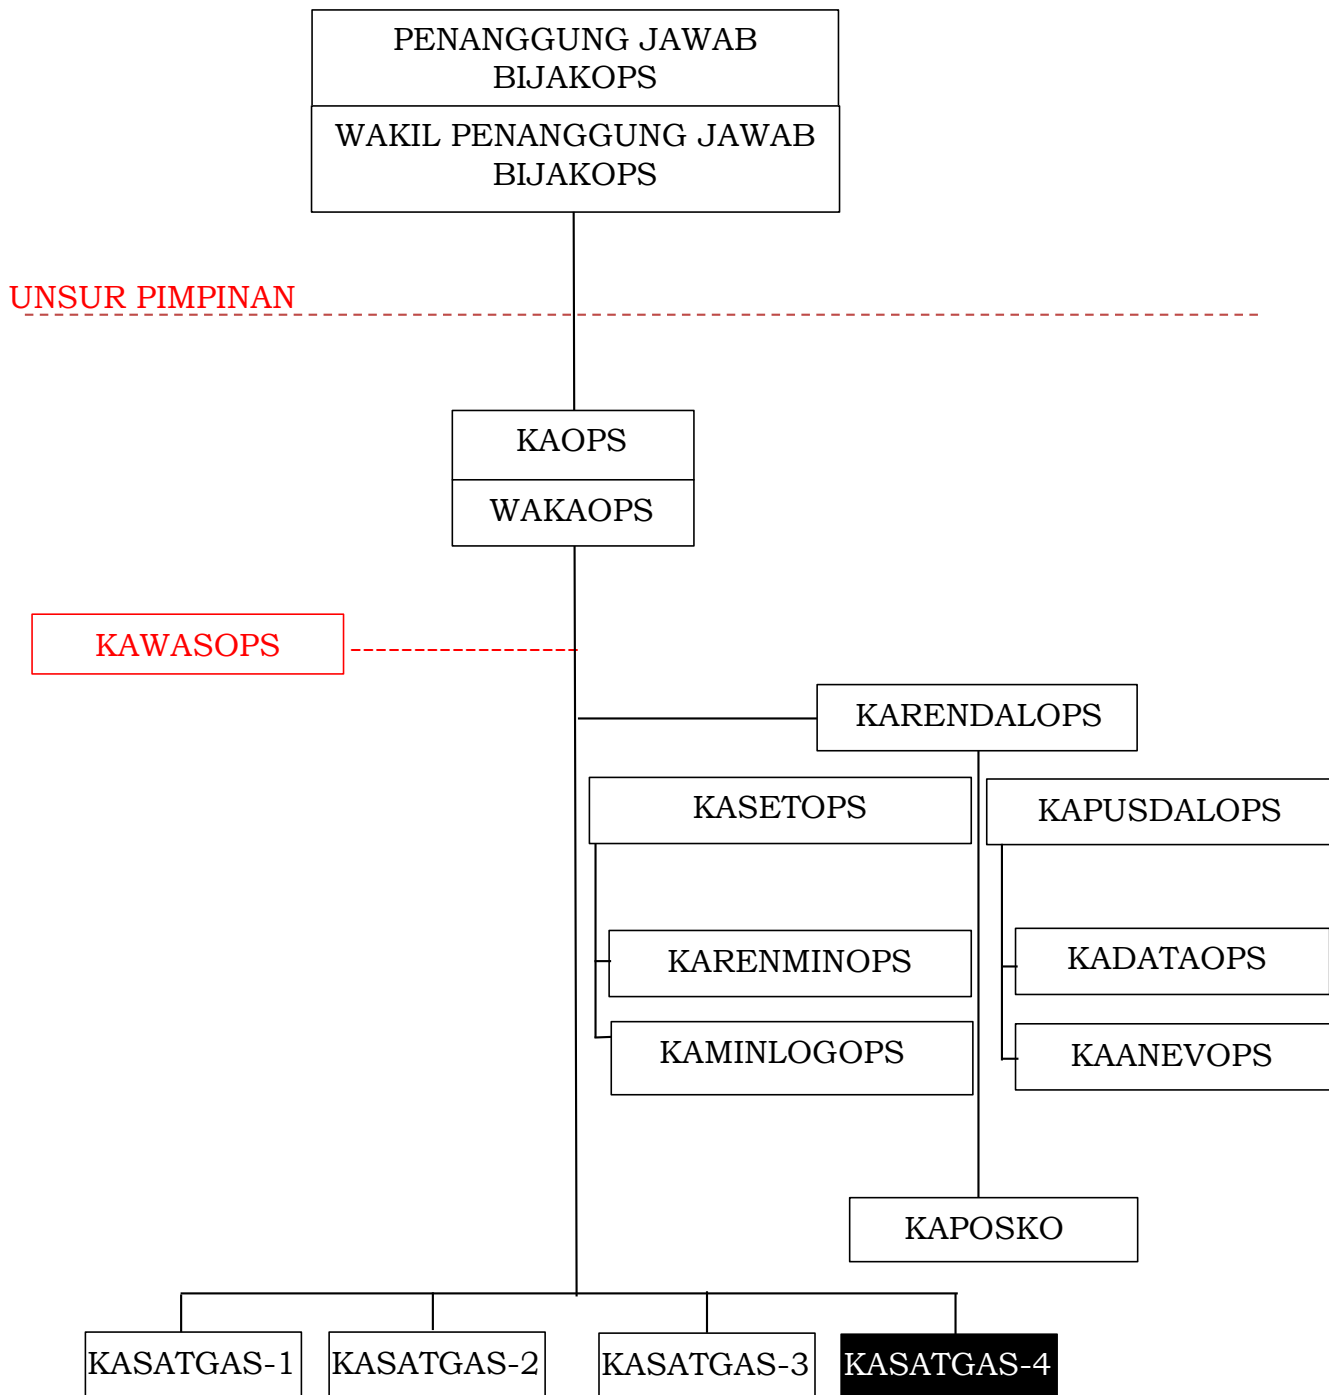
PENANGGUNG JAWAB BIJAKOPS

WAKIL PENANGGUNG JAWAB BIJAKOPS

UNSUR PIMPINAN

KAOPS

WAKAOPS

KAWASOPS

KARENDALOPS

KASETOPS

KAPUSDALOPS

KARENMINOPS

KADATAOPS

KAMINLOGOPS

KAANEVOPS

KAPOSKO

KASATGAS-1

KASATGAS-2

KASATGAS-3

KASATGAS-4